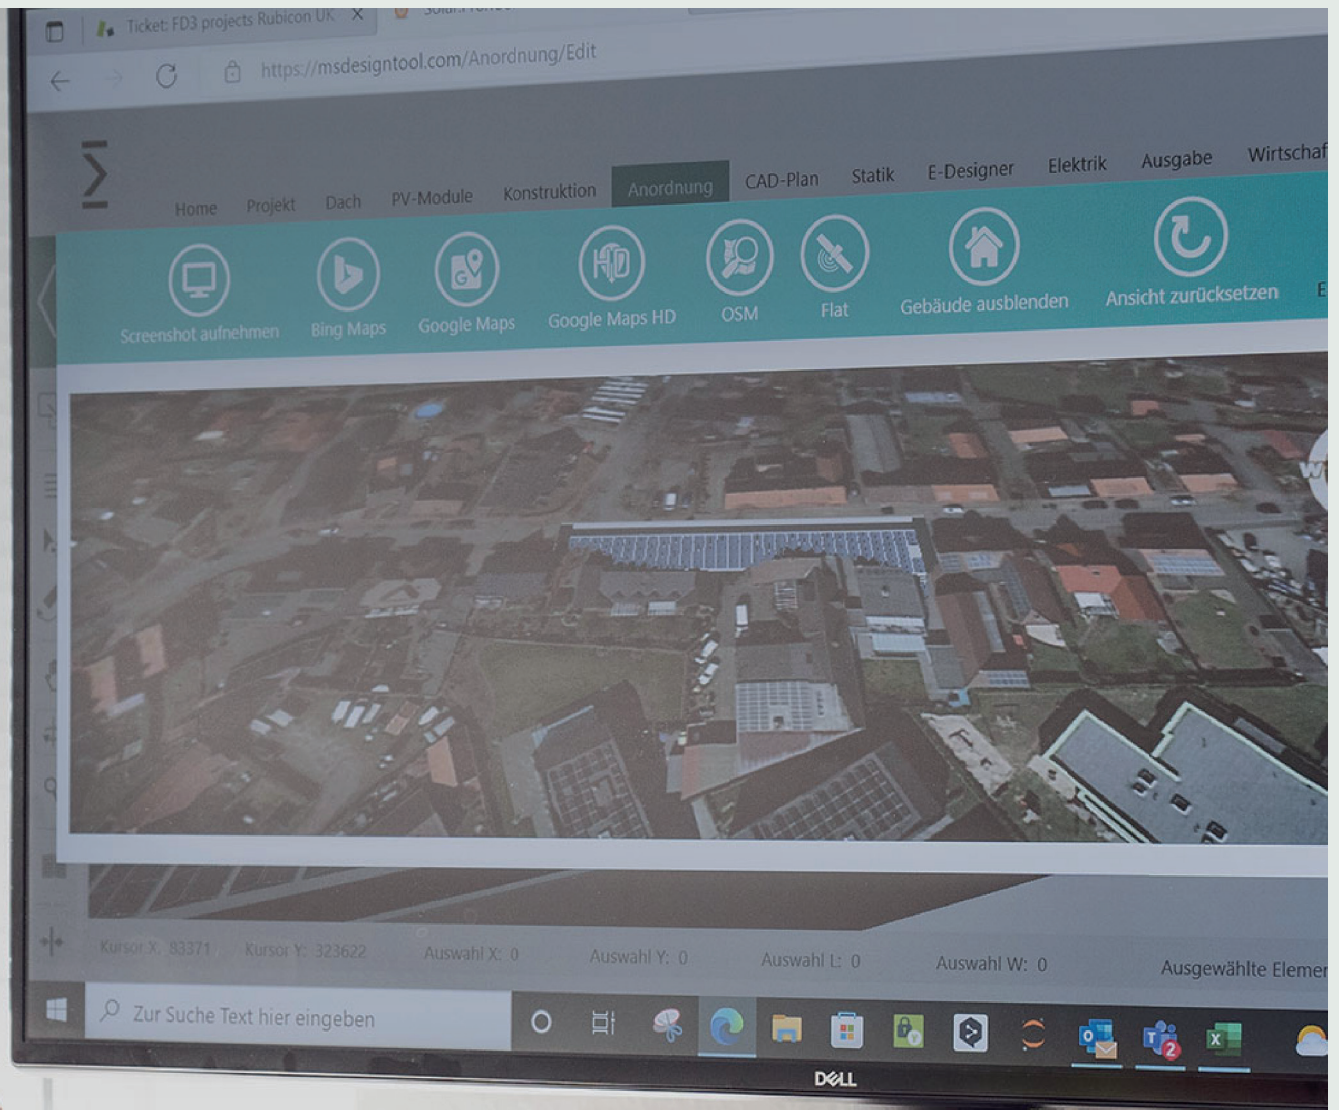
Ticket: FD3 projects Rubicon UK

https://msdesigntool.com/Anordnung/Edit

Home Projekt Dach PV-Module Konstruktion Anordnung CAD-Plan Statik E-Designer Elektrik Ausgabe Wirtschaf

Screenshot aufnehmen Bing Maps Google Maps Google Maps HD OSM Flat Gebäude ausblenden Ansicht zurücksetzen

Kursor X: 83371 Kursor Y: 323622 Auswahl X: 0 Auswahl Y: 0 Auswahl L: 0 Auswahl W: 0 Ausgewählte Elemen

Zur Suche Text hier eingeben

DELL